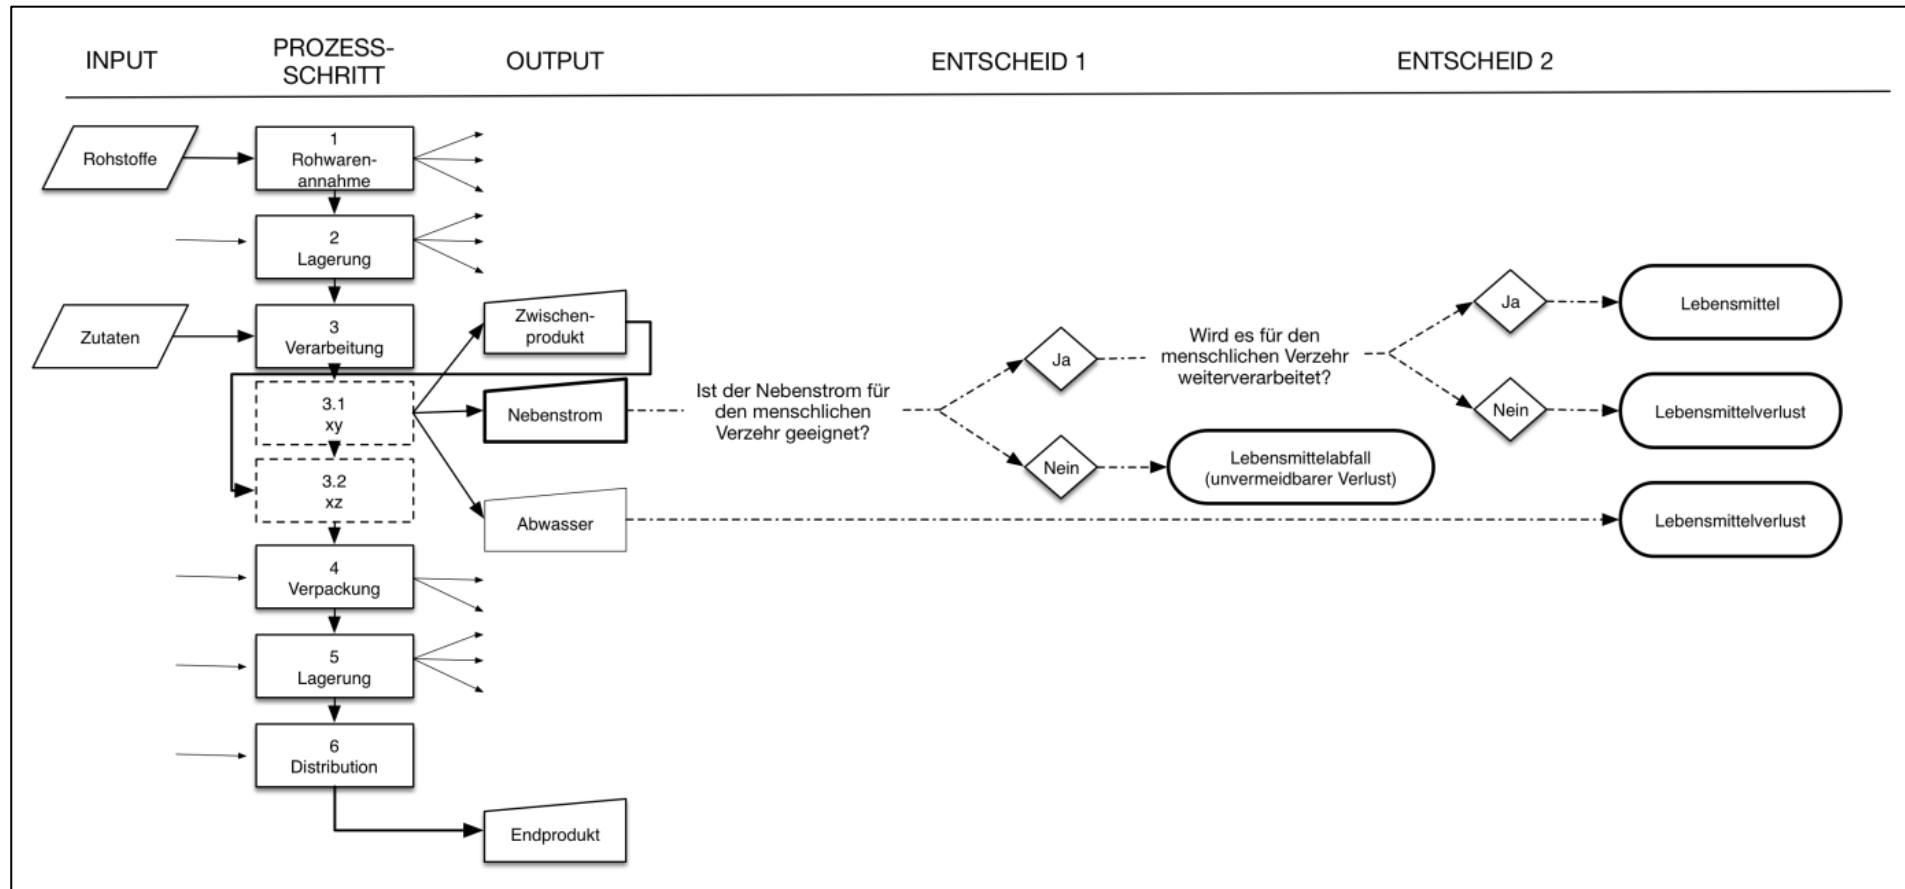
INPUT

PROZESS-SCHRITT

OUTPUT

ENTSCHEID 1

ENTSCHEID 2

Rohstoffe

1
Rohwarenannahme

2
Lagerung

Zutaten

3
Verarbeitung

3.1
xy

3.2
xz

4
Verpackung

5
Lagerung

6
Distribution

Zwischenprodukt

Nebenstrom

Abwasser

Endprodukt

Ist der Nebenstrom für den menschlichen Verzehr geeignet?

Ja

Nein

Lebensmittelabfall (unvermeidbarer Verlust)

Wird es für den menschlichen Verzehr weiterverarbeitet?

Ja

Nein

Lebensmittel

Lebensmittelverlust

Lebensmittelverlust